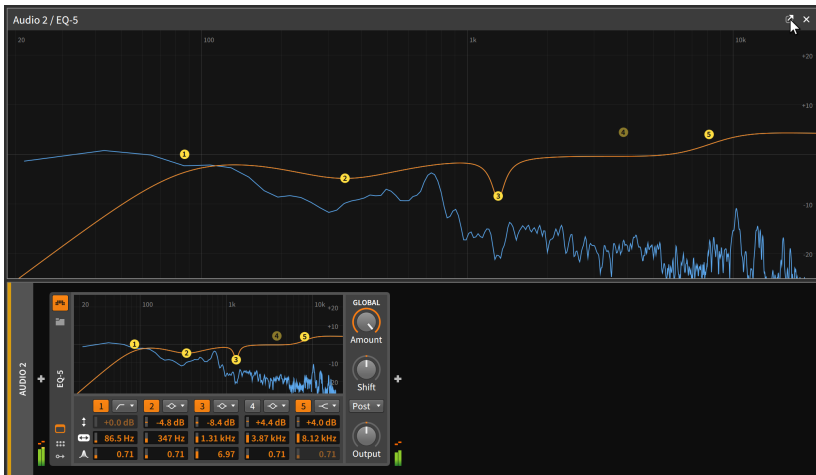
Audio 2 / EQ-5

20 100 1k 10k
+20
+10
-10
-20

1 2 3 4 5

AUDIO 2
EQ-5

20 100 1k 10k
+20
+10
-10
-20

1 2 3 4 5

GLOBAL
Amount
Shift
Post
Output

| 1 | 2 | 3 | 4 | 5 |
|---|---|---|---|---|
| +0.0 dB | -4.8 dB | -8.4 dB | +4.4 dB | +4.0 dB |
| 86.5 Hz | 347 Hz | 1.31 kHz | 3.87 kHz | 8.12 kHz |
| 0.71 | 0.71 | 6.97 | 0.71 | 0.71 |